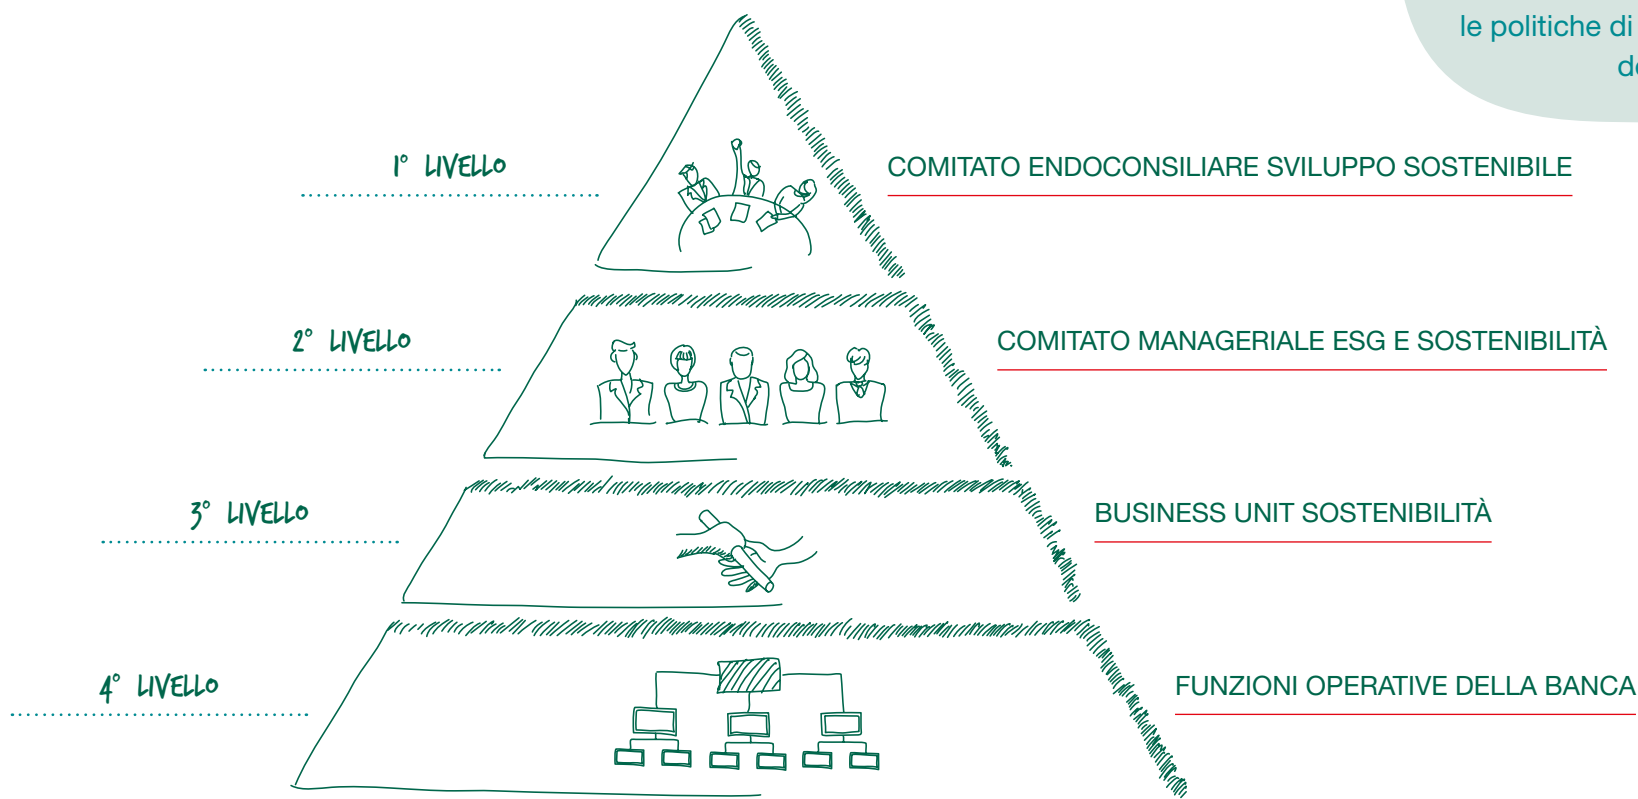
le politiche di
d

1° LIVELLO

COMITATO ENDOCONSILIARE SVILUPPO SOSTENIBILE

2° LIVELLO

COMITATO MANAGERIALE ESG E SOSTENIBILITÀ

3° LIVELLO

BUSINESS UNIT SOSTENIBILITÀ

4° LIVELLO

FUNZIONI OPERATIVE DELLA BANCA